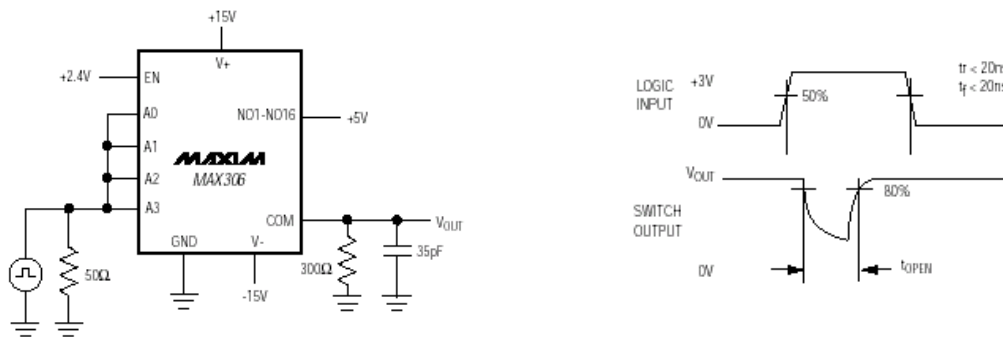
+15V

V+

+2.4V

EN

A0

NO1-NO16

+5V

A1

MAXIM

A2

MAX306

A3

COM

$V_{OUT}$

GND

V-

50Ω

300Ω

35pF

-15V

LOGIC INPUT

+3V

50%

0V

$t_r$ < 20n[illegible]

$t_f$ < 20n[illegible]

$V_{OUT}$

80%

SWITCH OUTPUT

0V

$t_{OPEN}$